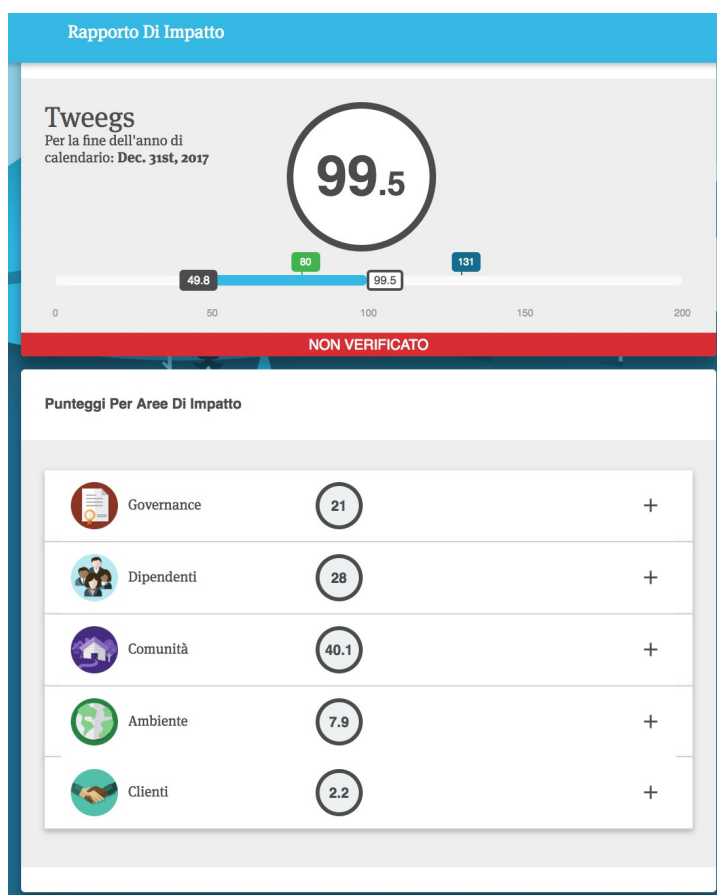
Rapporto Di Impatto

Tweegs
Per la fine dell'anno di calendario: **Dec. 31st, 2017**

99.5

80
131
49.8
99.5

0
50
100
150
200

NON VERIFICATO

Punteggi Per Aree Di Impatto

| | | |
|---|---|---|
| Governance | 21 | + |
| Dipendenti | 28 | + |
| Comunità | 40.1 | + |
| Ambiente | 7.9 | + |
| Clienti | 2.2 | + |